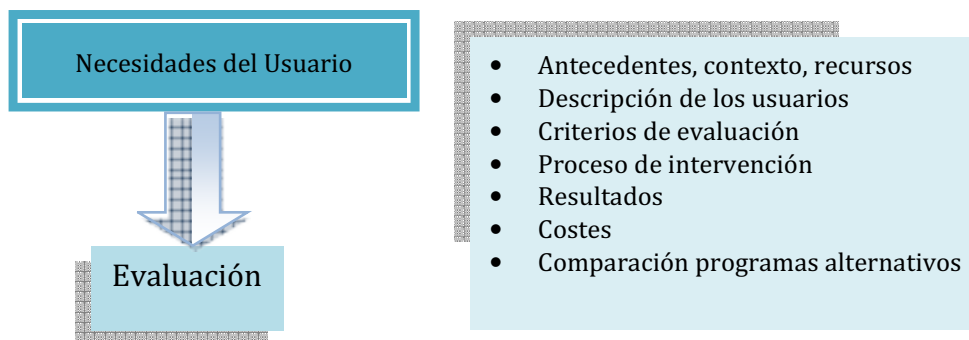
Necesidades del Usuario

Evaluación

- Antecedentes, contexto, recursos
- Descripción de los usuarios
- Criterios de evaluación
- Proceso de intervención
- Resultados
- Costes
- Comparación programas alternativos